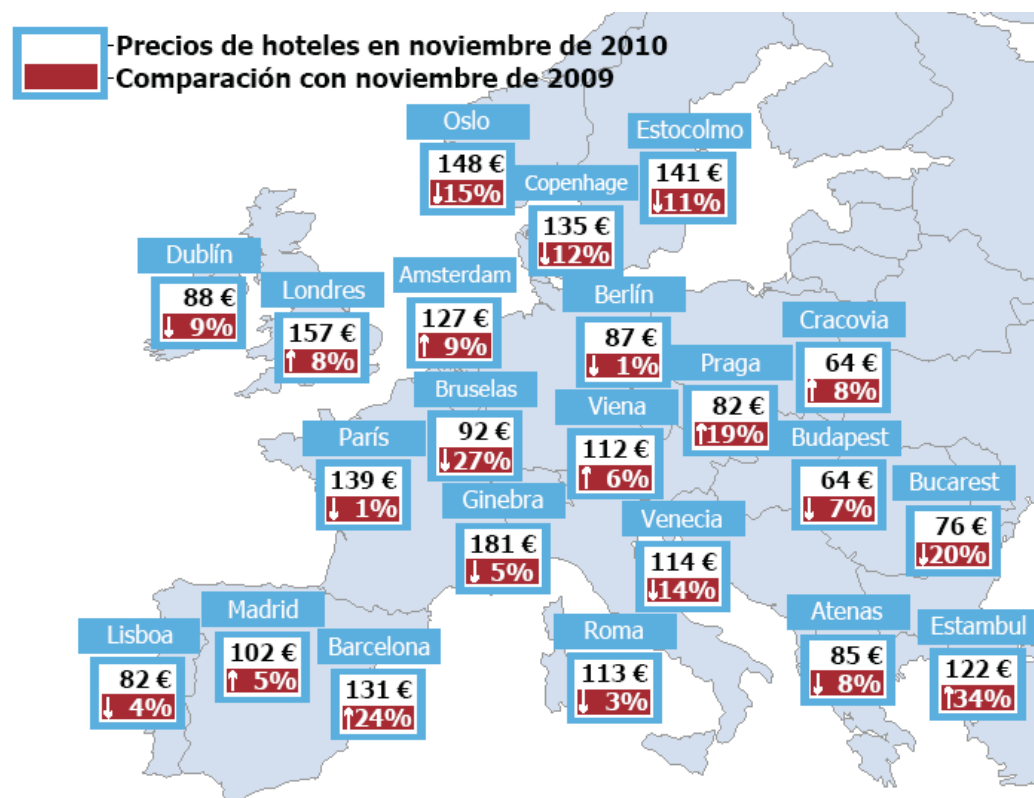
-Precios de hoteles en noviembre de 2010
-Comparación con noviembre de 2009

Oslo
148 €
↓15%

Estocolmo
141 €
↓11%

Copenhage
135 €
↓12%

Dublín
88 €
↓ 9%

Londres
157 €
↑ 8%

Amsterdam
127 €
↑ 9%

Berlín
87 €
↓ 1%

Cracovia
64 €
↑ 8%

Praga
82 €
↑19%

Bruselas
92 €
↓27%

Viena
112 €
↑ 6%

París
139 €
↓ 1%

Budapest
64 €
↓ 7%

Bucarest
76 €
↓20%

Ginebra
181 €
↓ 5%

Venecia
114 €
↓14%

Madrid
102 €
↑ 5%

Lisboa
82 €
↓ 4%

Barcelona
131 €
↑24%

Roma
113 €
↓ 3%

Atenas
85 €
↓ 8%

Estambul
122 €
↑34%